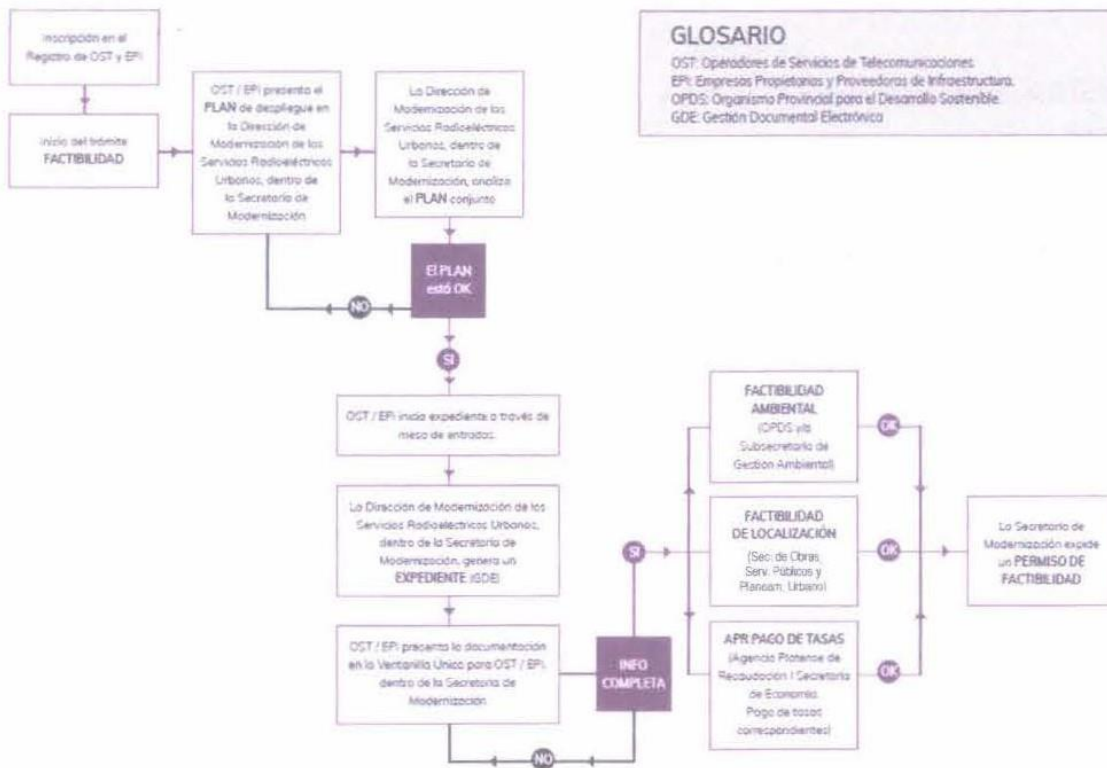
Inscripción en el Registro de OST y EPI

Inicio del trámite FACTIBILIDAD

OST / EPI presenta el PLAN de despliegue en la Dirección de Modernización de los Servicios Radioeléctricos Urbanos, dentro de la Secretaría de Modernización

La Dirección de Modernización de los Servicios Radioeléctricos Urbanos, dentro de la Secretaría de Modernización, analiza el PLAN conjunto

El PLAN está OK

NO

SI

OST / EPI inicia expediente a través de mesa de entradas

La Dirección de Modernización de los Servicios Radioeléctricos Urbanos, dentro de la Secretaría de Modernización, genera un EXPEDIENTE (GDE)

OST / EPI presenta la documentación en la Ventanilla Única para OST / EPI, dentro de la Secretaría de Modernización

INFO COMPLETA

NO

SI

FACTIBILIDAD AMBIENTAL (OPDS y/o Subsecretaría de Gestión Ambiental)

FACTIBILIDAD DE LOCALIZACIÓN (Sec. de Obras, Serv. Públicos y Planeam. Urbano)

APR PAGO DE TASAS (Agencia Platense de Recaudación / Secretaría de Economía. Pago de tasas correspondientes)

OK

OK

OK

La Secretaría de Modernización expide un PERMISO DE FACTIBILIDAD

GLOSARIO
OST: Operadores de Servicios de Telecomunicaciones.
EPI: Empresas Propietarias y Proveedoras de Infraestructura.
OPDS: Organismo Provincial para el Desarrollo Sostenible.
GDE: Gestión Documental Electrónica